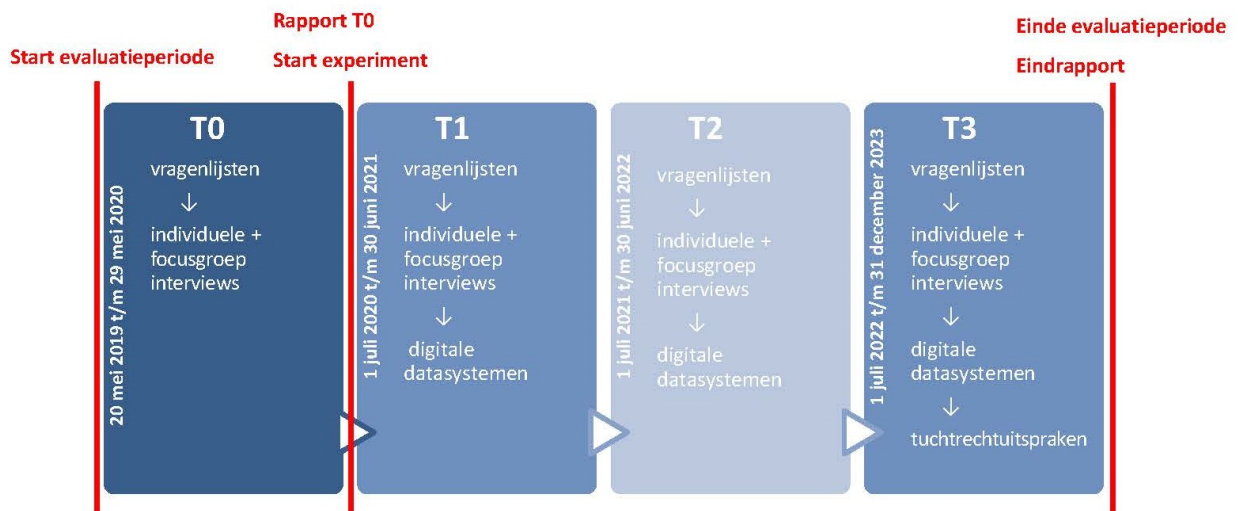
Start evaluatieperiode

Rapport T0

Start experiment

Einde evaluatieperiode

Eindrapport

T0

20 mei 2019 t/m 29 mei 2020

vragenlijsten

↓

individuele + focusgroep interviews

T1

1 juli 2020 t/m 30 juni 2021

vragenlijsten

↓

individuele + focusgroep interviews

↓

digitale datasystemen

T2

1 juli 2021 t/m 30 juni 2022

vragenlijsten

↓

individuele + focusgroep interviews

↓

digitale datasystemen

T3

1 juli 2022 t/m 31 december 2023

vragenlijsten

↓

individuele + focusgroep interviews

↓

digitale datasystemen

↓

tuchtrechtuitspraken